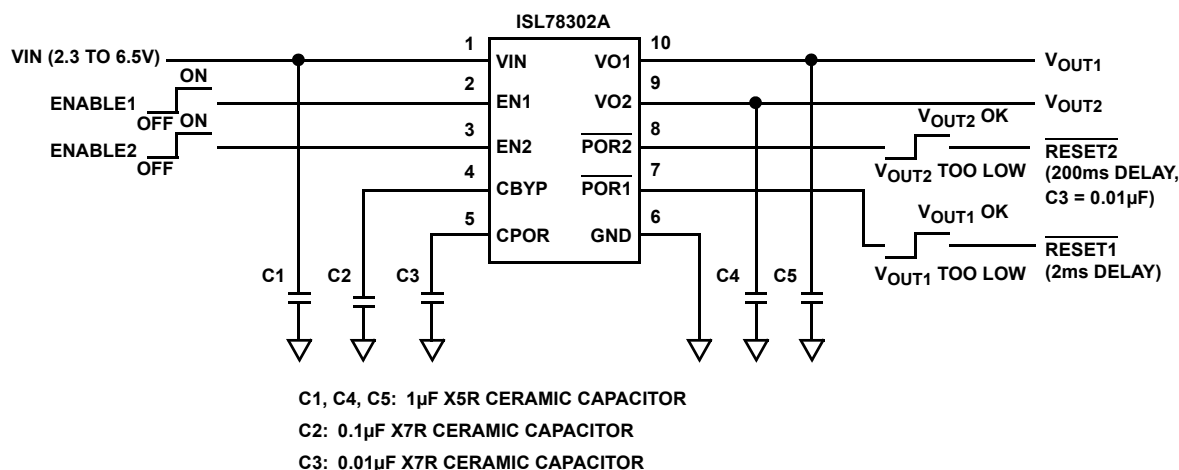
ISL78302A

VIN (2.3 TO 6.5V)

ON

ENABLE1

OFF

ON

ENABLE2

OFF

1 VIN

2 EN1

3 EN2

4 CBYP

5 CPOR

10 VO1

9 VO2

8 $\overline{POR2}$

7 $\overline{POR1}$

6 GND

$V_{OUT1}$

$V_{OUT2}$

$V_{OUT2}$ OK

$V_{OUT2}$ TOO LOW

$\overline{RESET2}$

(200ms DELAY, C3 = 0.01µF)

$V_{OUT1}$ OK

$V_{OUT1}$ TOO LOW

$\overline{RESET1}$

(2ms DELAY)

C1 C2 C3 C4 C5

C1, C4, C5: 1µF X5R CERAMIC CAPACITOR

C2: 0.1µF X7R CERAMIC CAPACITOR

C3: 0.01µF X7R CERAMIC CAPACITOR